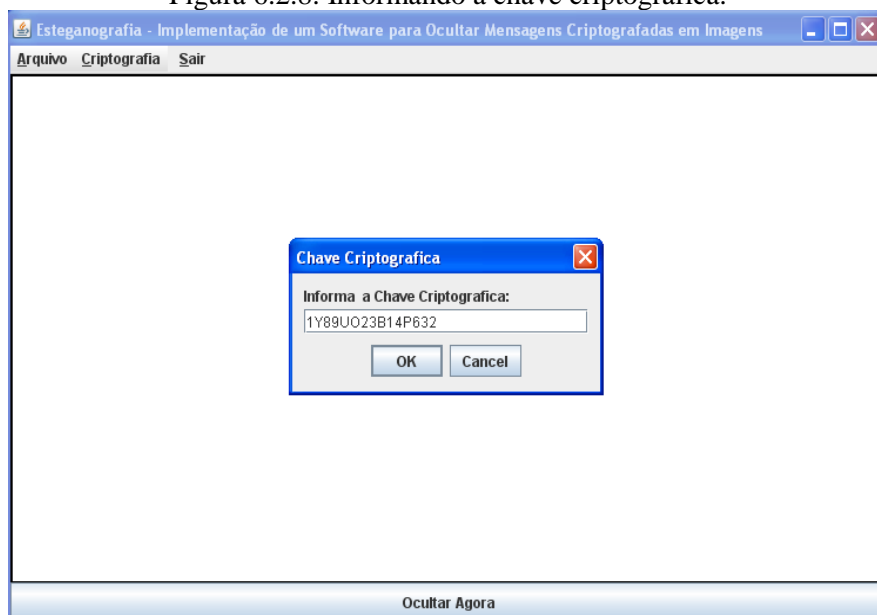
Figura 6.2.6: Informando a chave criptográfica.

Esteganografia - Implementação de um Software para Ocultar Mensagens Criptografadas em Imagens

Arquivo Criptografia Sair

Chave Criptografica

Informa a Chave Criptografica:

1Y89UO23B14P632

OK Cancel

Ocultar Agora